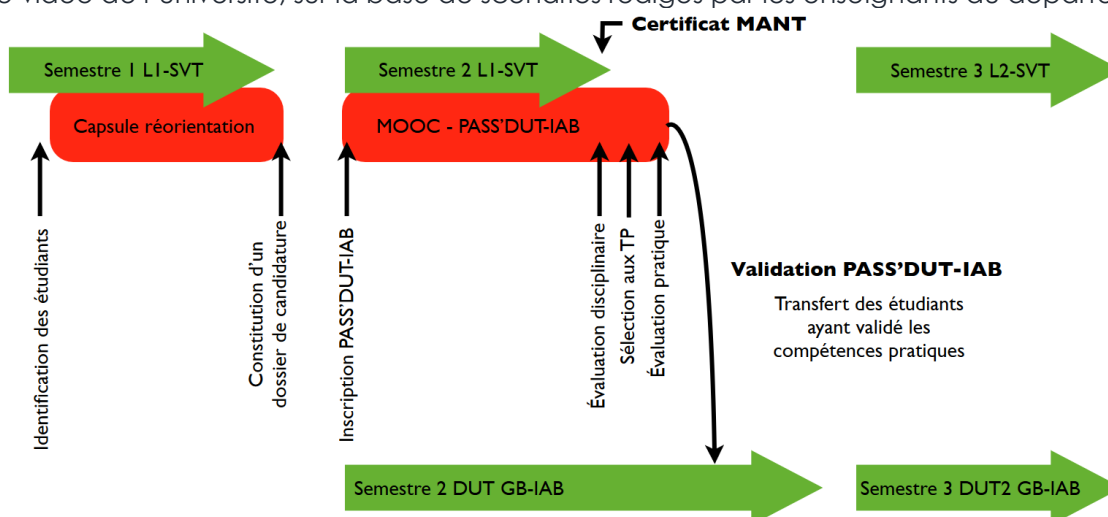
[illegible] vidéo de l'université, sur la base de scénarios rédigés par les enseignants du départe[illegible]

Certificat MANT

Semestre 1 L1-SVT

Semestre 2 L1-SVT

Semestre 3 L2-SVT

Capsule réorientation

MOOC - PASS'DUT-IAB

Identification des étudiants

Constitution d'un dossier de candidature

Inscription PASS'DUT-IAB

Évaluation disciplinaire

Sélection aux TP

Évaluation pratique

Validation PASS'DUT-IAB

Transfert des étudiants ayant validé les compétences pratiques

Semestre 2 DUT GB-IAB

Semestre 3 DUT2 GB-IAB